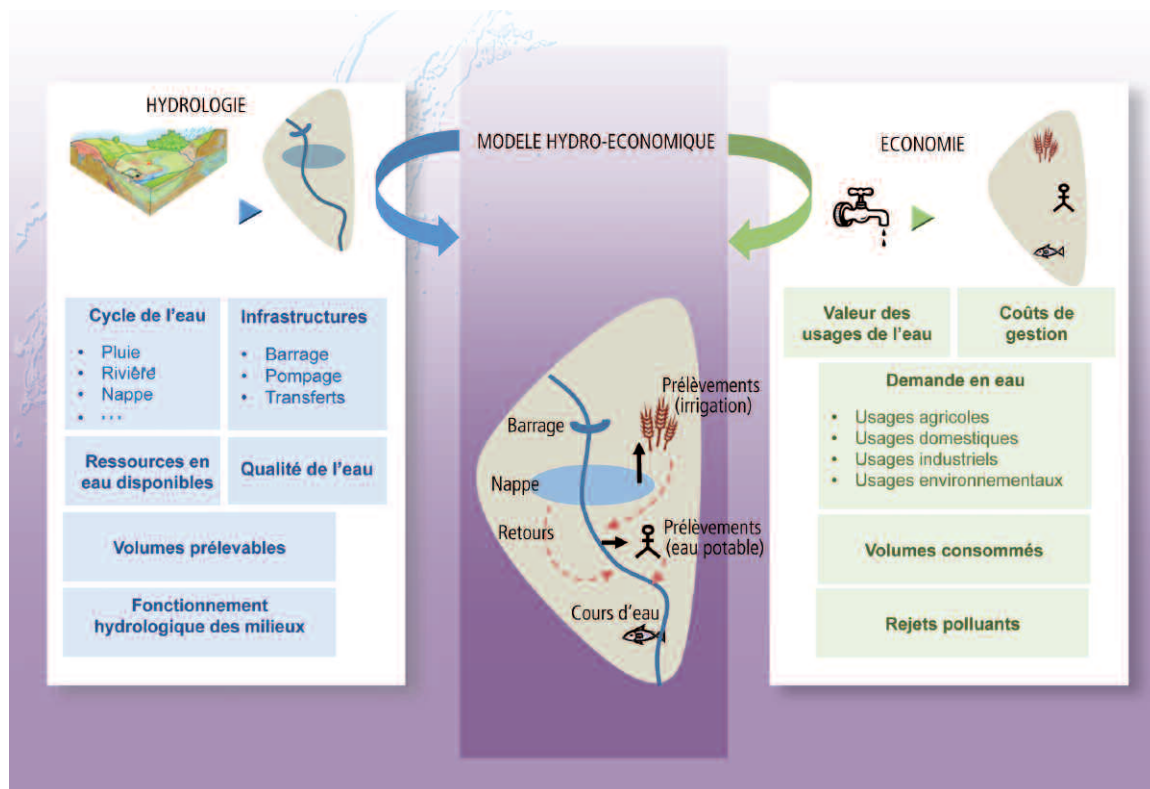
HYDROLOGIE

MODELE HYDRO-ECONOMIQUE

ECONOMIE

Cycle de l'eau
• Pluie
• Rivière
• Nappe
• ...

Infrastructures
• Barrage
• Pompage
• Transferts

Ressources en eau disponibles

Qualité de l'eau

Volumes prélevables

Fonctionnement hydrologique des milieux

Prélèvements (irrigation)

Barrage

Nappe

Retours

Prélèvements (eau potable)

Cours d'eau

Valeur des usages de l'eau

Coûts de gestion

Demande en eau
• Usages agricoles
• Usages domestiques
• Usages industriels
• Usages environnementaux

Volumes consommés

Rejets polluants